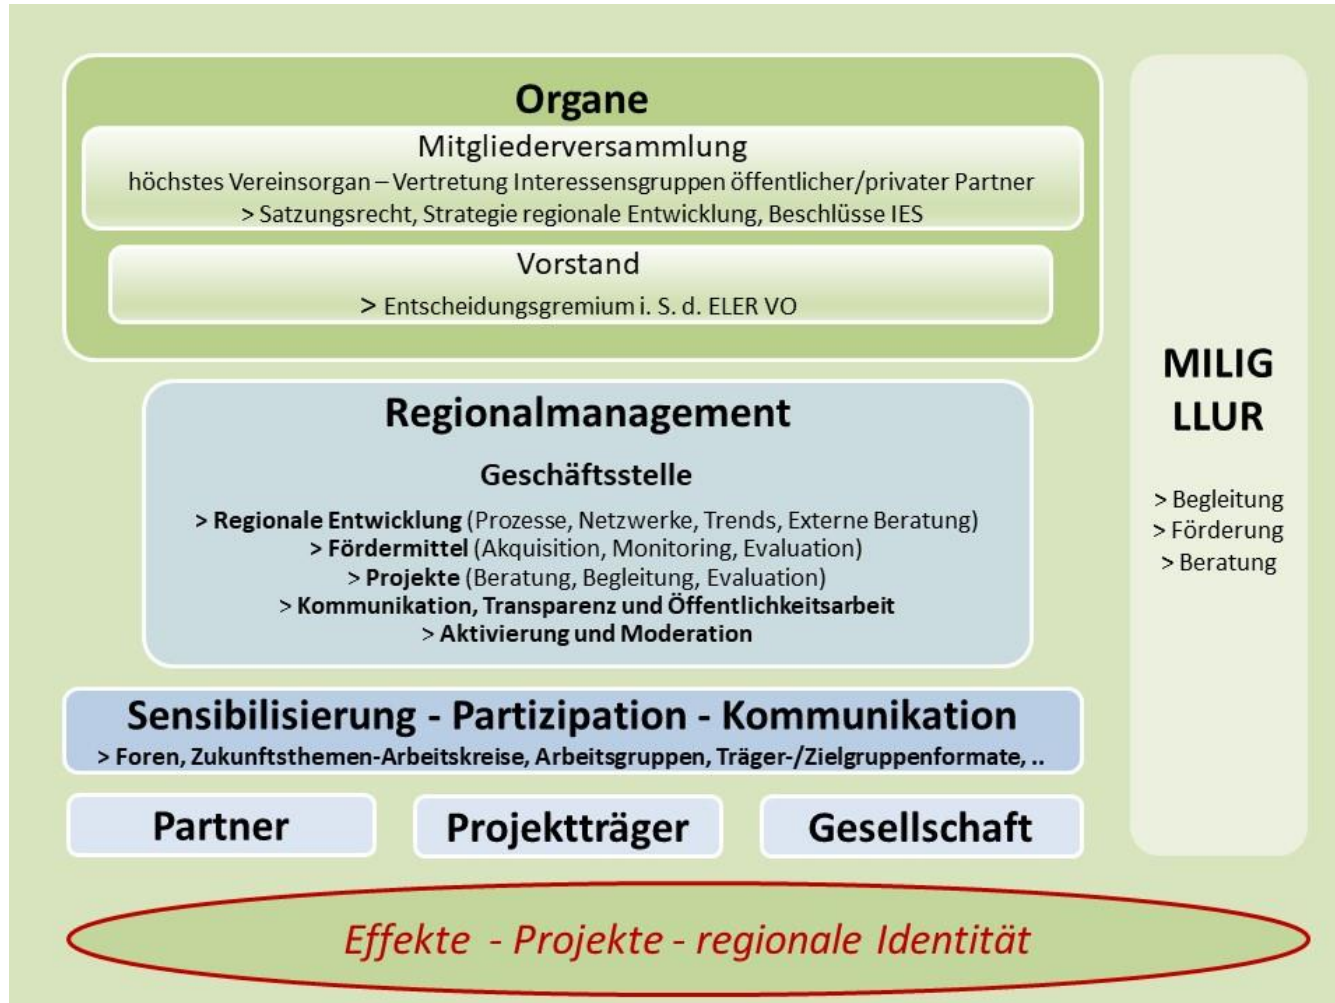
Organe

Mitgliederversammlung

höchstes Vereinsorgan – Vertretung Interessensgruppen öffentlicher/privater Partner
> Satzungsrecht, Strategie regionale Entwicklung, Beschlüsse IES

Vorstand

> Entscheidungsgremium i. S. d. ELER VO

Regionalmanagement

Geschäftsstelle

> Regionale Entwicklung (Prozesse, Netzwerke, Trends, Externe Beratung)
> Fördermittel (Akquisition, Monitoring, Evaluation)
> Projekte (Beratung, Begleitung, Evaluation)
> Kommunikation, Transparenz und Öffentlichkeitsarbeit
> Aktivierung und Moderation

Sensibilisierung - Partizipation - Kommunikation
> Foren, Zukunftsthemen-Arbeitskreise, Arbeitsgruppen, Träger-/Zielgruppenformate, ..

Partner

Projektträger

Gesellschaft

MILIG
LLUR

> Begleitung
> Förderung
> Beratung

Effekte - Projekte - regionale Identität